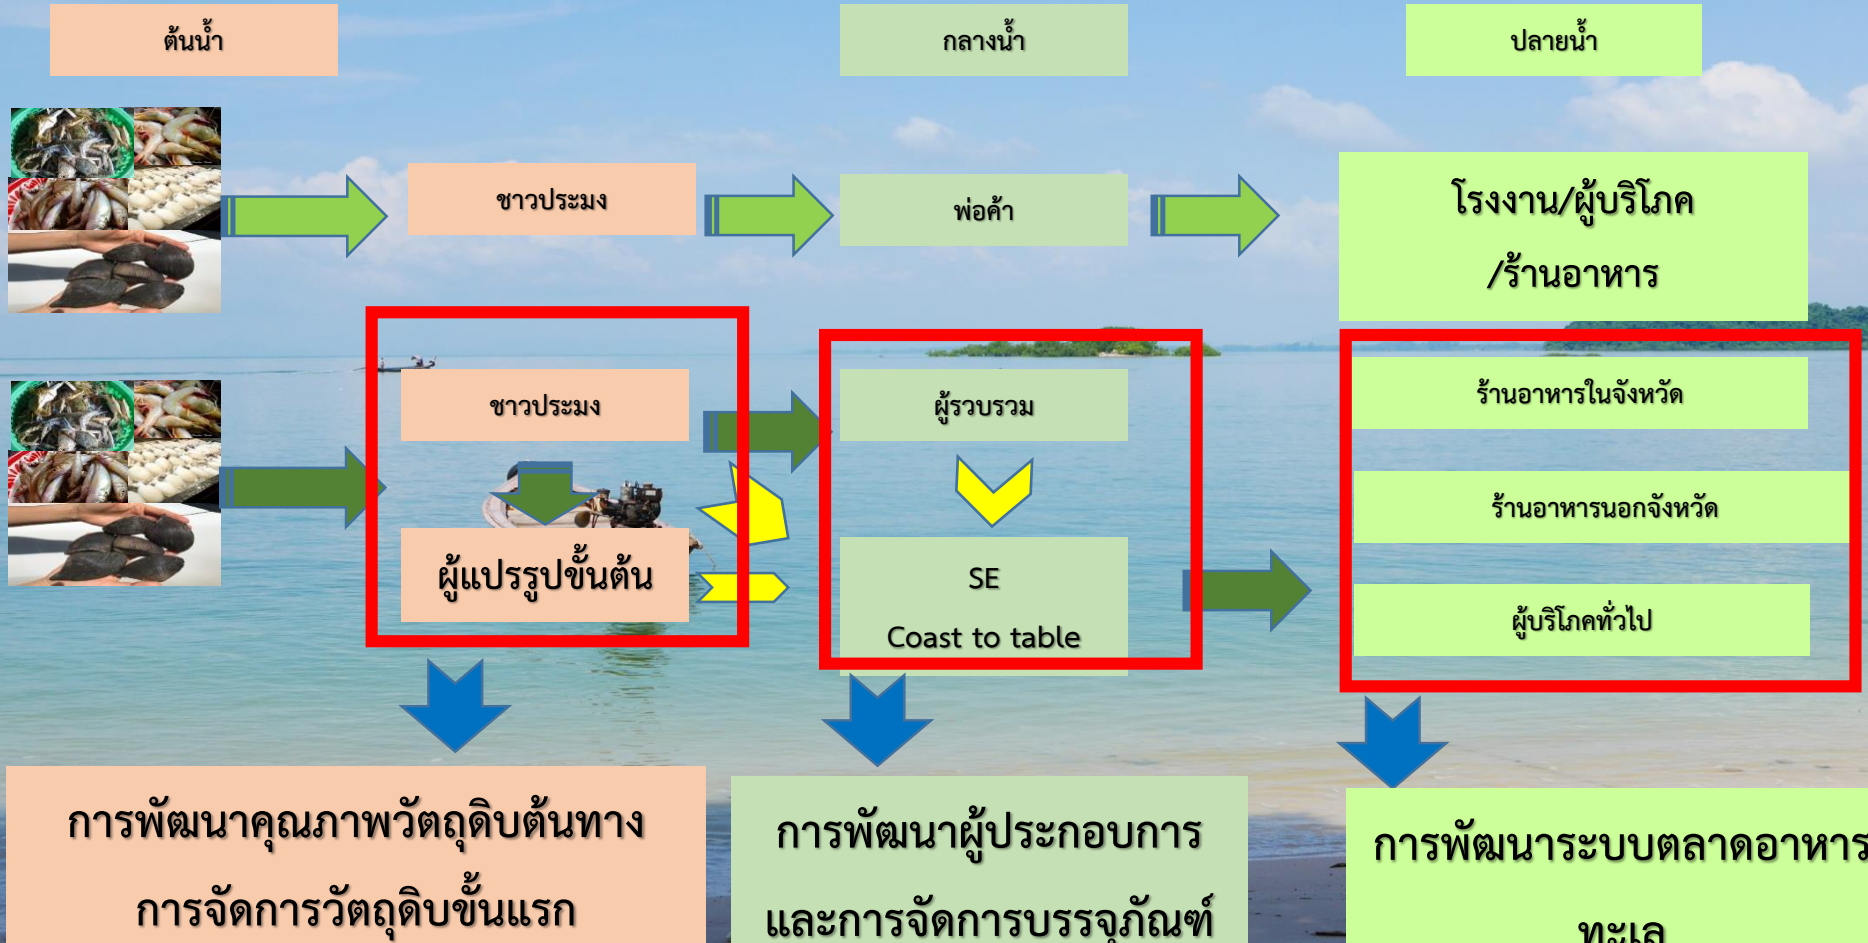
ต้นน้ำ

กลางน้ำ

ปลายน้ำ

ชาวประมง

พ่อค้า

โรงงาน/ผู้บริโภค /ร้านอาหาร

ชาวประมง

ผู้แปรรูปขั้นต้น

ผู้รวบรวม

SE

Coast to table

ร้านอาหารในจังหวัด

ร้านอาหารนอกจังหวัด

ผู้บริโภคทั่วไป

การพัฒนาคุณภาพวัตถุดิบต้นทาง การจัดการวัตถุดิบขั้นแรก

การพัฒนาผู้ประกอบการ และการจัดการบรรจุภัณฑ์

การพัฒนาระบบตลาดอาหาร ทะเล